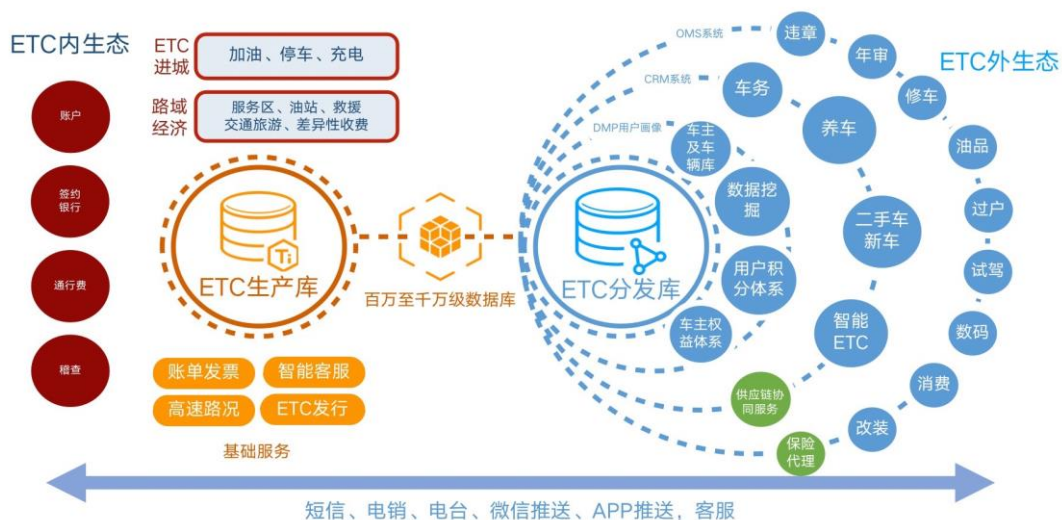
ETC内生态

账户

签约银行

通行费

稽查

ETC进城

加油、停车、充电

路域经济

服务区、油站、救援
交通旅游、差异性收费

ETC生产库

百万至千万级数据库

ETC分发库

账单发票

智能客服

高速路况

ETC发行

基础服务

OMS系统

CRM系统

DMP用户画像

车主及车辆库

数据挖掘

用户积分体系

车主权益体系

车务

养车

二手车新车

智能ETC

供应链协同服务

保险代理

违章

年审

修车

油品

过户

试驾

数码

消费

改装

ETC外生态

短信、电销、电台、微信推送、APP推送，客服